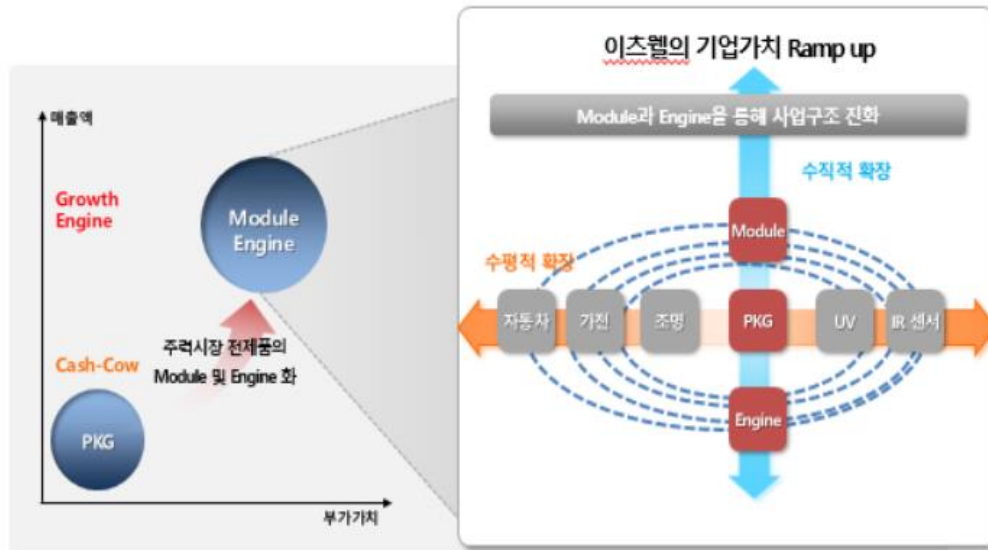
매출액

Growth Engine

Module Engine

주력시장 전제품의 Module 및 Engine 화

Cash-Cow

PKG

부가가치

이츠웰의 기업가치 Ramp up

Module과 Engine을 통해 사업구조 진화

수직적 확장

Module

수평적 확장

자동차

가전

조명

PKG

UV

IR 센서

Engine